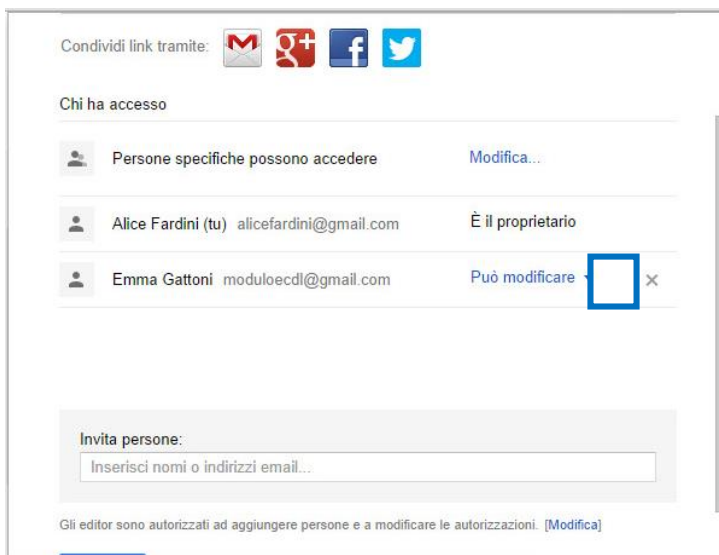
Condividi link tramite:

Chi ha accesso

Persone specifiche possono accedere

Modifica...

Alice Fardini (tu) alicefardini@gmail.com

È il proprietario

Emma Gattoni moduloecdl@gmail.com

Può modificare

×

Invita persone:

Inserisci nomi o indirizzi email...

Gli editor sono autorizzati ad aggiungere persone e a modificare le autorizzazioni. [Modifica]